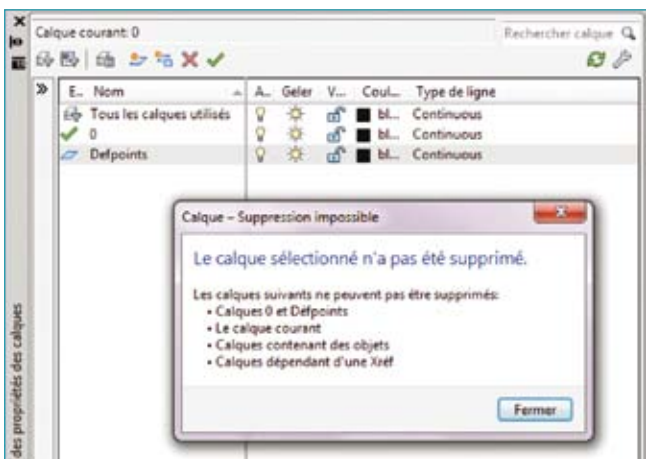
Calque courant: 0

Rechercher calque

»

| E.. | Nom | A... | Geler | V... | Coul... | Type de ligne |
|---|---|---|---|---|---|---|
| | Tous les calques utilisés | | | | bl... | Continuous |
| | 0 | | | | bl... | Continuous |
| | Defpoints | | | | bl... | Continuous |

Calque – Suppression impossible

Le calque sélectionné n'a pas été supprimé.

Les calques suivants ne peuvent pas être supprimés:
• Calques 0 et Defpoints
• Le calque courant
• Calques contenant des objets
• Calques dépendant d'une Xréf

Fermer

des propriétés des calques